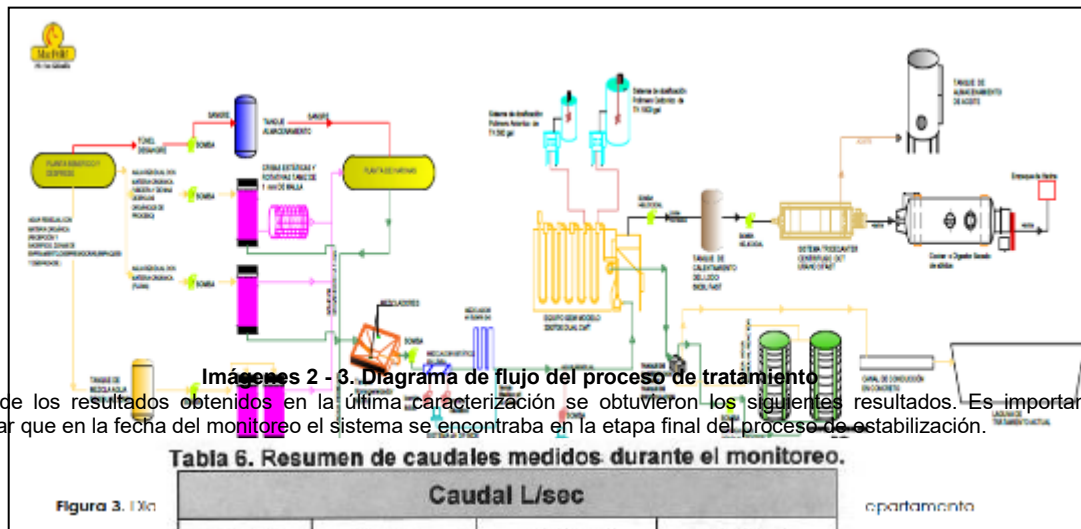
PLANTA BENEFICIO Y DESPRESE

TÚNEL DESAGÜE

BOMBA

SANGRE

TANQUE ALMACENAMIENTO

SANGRE

PLANTA DE HARINAS

CRIBAS ESTÁTICAS Y ROTATIVAS TAMIZ DE 1 mm DE MALLA

BOMBA

BOMBA

AGUA RESIDUAL CON MATERIA ORGÁNICA

BOMBA

MEZCLADORES

BOMBA

TANQUE DE MEZCLA AGUA

TANQUE DE CALENTAMIENTO DEL LODO

SISTEMA TRICANTER CENTRÍFUGO

TANQUE DE ALMACENAMIENTO DE ACEITE

ACEITE

Cocinar o Digestor Secado de sólidos

EQUIPO DAF

CANAL DE CONDUCCIÓN EN CONCRETO

LAGUNA DE TRATAMIENTO ACTUAL

Imágenes 2 - 3. Diagrama de flujo del proceso de tratamiento

de los resultados obtenidos en la última caracterización se obtuvieron los siguientes resultados. Es importan ar que en la fecha del monitoreo el sistema se encontraba en la etapa final del proceso de estabilización.

Tabla 6. Resumen de caudales medidos durante el monitoreo.

Figura 3. Dia

| Caudal L/sec |
|---|

epartamento